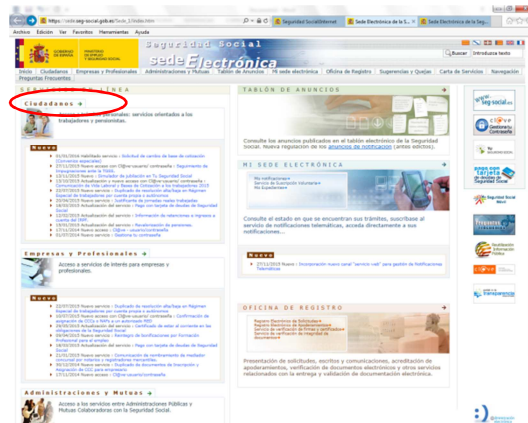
https://sede.seg-social.gob.es/Sede_1/index.htm

Seguridad Social:Internet | Sede Electrónica de la S... | Sede Electrónica de la Seg...

Archivo Edición Ver Favoritos Herramientas Ayuda

GOBIERNO DE ESPAÑA MINISTERIO DE EMPLEO Y SEGURIDAD SOCIAL

Seguridad Social
sede Electrónica

Buscar Introduzca texto

Inicio | Ciudadanos | Empresas y Profesionales | Administraciones y Mutuas | Tablón de Anuncios | Mi sede electrónica | Oficina de Registro | Sugerencias y Quejas | Carta de Servicios | Navegación | Preguntas Frecuentes

SERVICIOS EN LÍNEA

Ciudadanos

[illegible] personales: servicios orientados a los trabajadores y pensionistas.

Nuevo

TABLÓN DE ANUNCIOS

Consulte los anuncios publicados en el tablón electrónico de la Seguridad Social. Nueva regulación de los anuncios de notificación (antes edictos).

MI SEDE ELECTRÓNICA

Consulte el estado en que se encuentran sus trámites, suscríbase al servicio de notificaciones telemáticas, acceda directamente a sus notificaciones...

Nuevo

Empresas y Profesionales

Acceso a servicios de interés para empresas y profesionales.

Nuevo

OFICINA DE REGISTRO

Presentación de solicitudes, escritos y comunicaciones, acreditación de apoderamientos, verificación de documentos electrónicos y otros servicios relacionados con la entrega y validación de documentación electrónica.

Administraciones y Mutuas

Acceso a los servicios entre Administraciones Públicas y Mutuas Colaboradoras con la Seguridad Social.

www.seg-social.es

Cl@ve

Seguridad Social

Transparencia